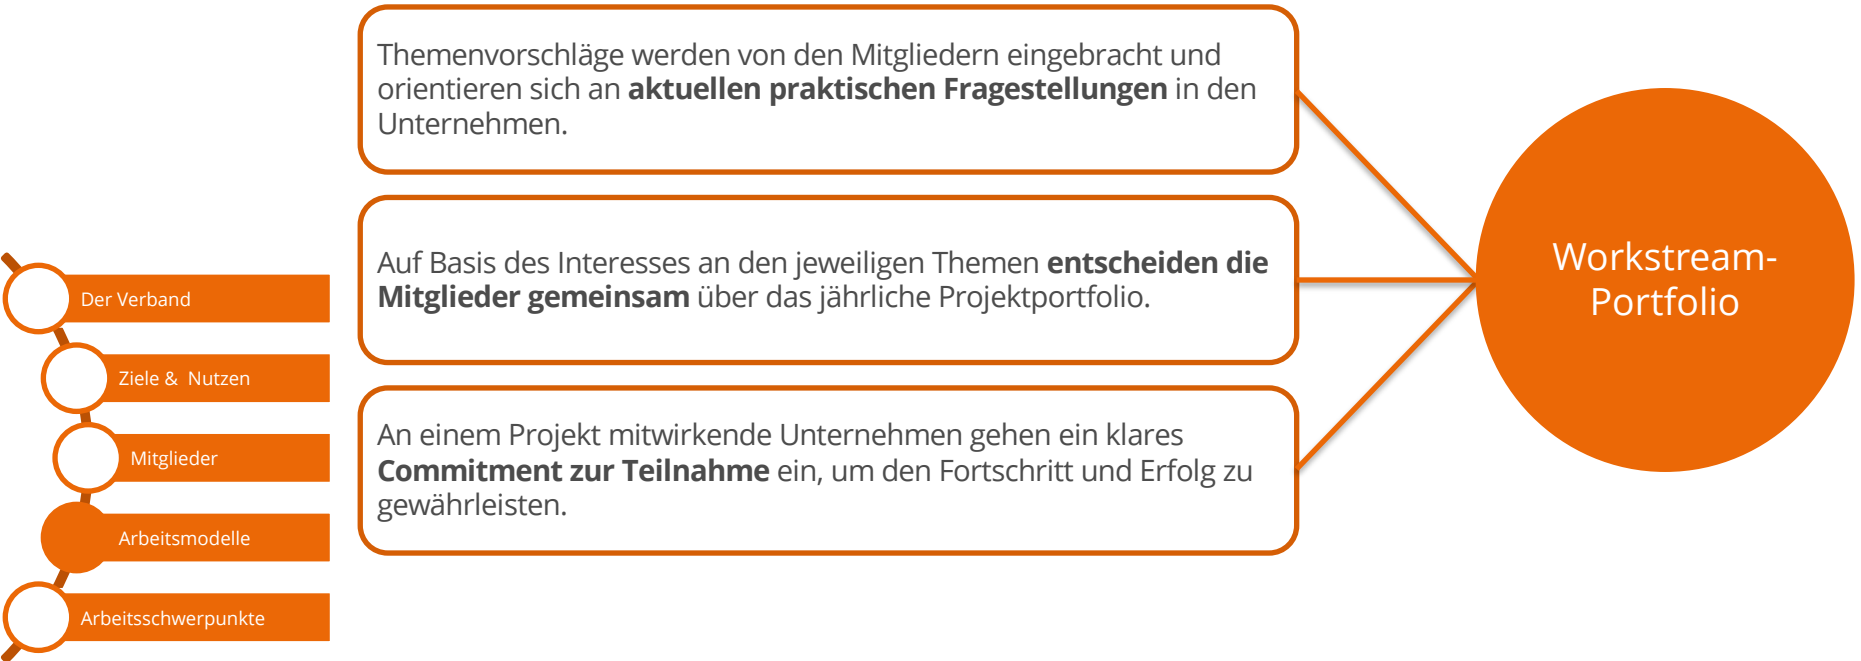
Der Verband

Ziele & Nutzen

Mitglieder

Arbeitsmodelle

Arbeitsschwerpunkte

Themenvorschläge werden von den Mitgliedern eingebracht und orientieren sich an **aktuellen praktischen Fragestellungen** in den Unternehmen.

Auf Basis des Interesses an den jeweiligen Themen **entscheiden die Mitglieder gemeinsam** über das jährliche Projektportfolio.

An einem Projekt mitwirkende Unternehmen gehen ein klares **Commitment zur Teilnahme** ein, um den Fortschritt und Erfolg zu gewährleisten.

Workstream-Portfolio